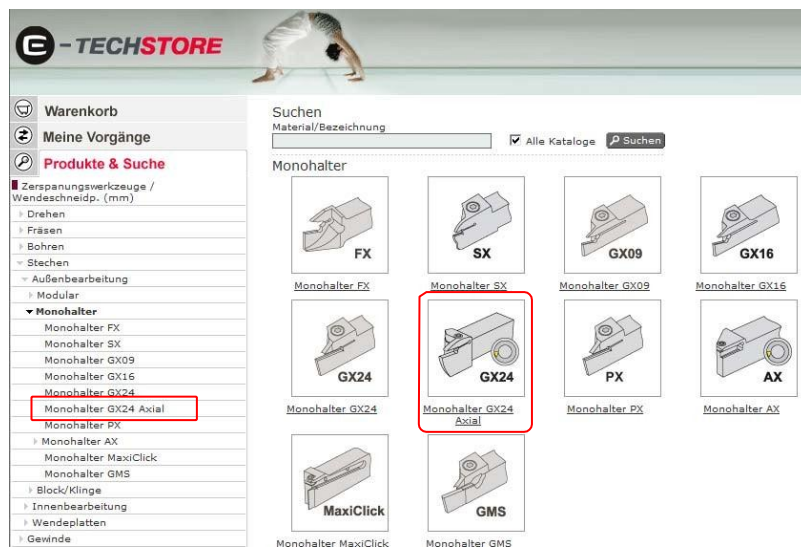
E-TECHSTORE

Warenkorb
Meine Vorgänge
Produkte & Suche

Zerspanungswerkzeuge / Wendeschneidp. (mm)
Drehen
Fräsen
Bohren
Stechen
Außenbearbeitung
Modular
Monohalter
Monohalter FX
Monohalter SX
Monohalter GX09
Monohalter GX16
Monohalter GX24
Monohalter GX24 Axial
Monohalter PX
Monohalter AX
Monohalter MaxiClick
Monohalter GMS
Block/Klinge
Innenbearbeitung
Wendeplatten
Gewinde

Suchen
Material/Bezeichnung
Alle Kataloge
Suchen

Monohalter

FX
Monohalter FX
SX
Monohalter SX
GX09
Monohalter GX09
GX16
Monohalter GX16
GX24
Monohalter GX24
GX24
Monohalter GX24 Axial
PX
Monohalter PX
AX
Monohalter AX
MaxiClick
Monohalter MaxiClick
GMS
Monohalter GMS